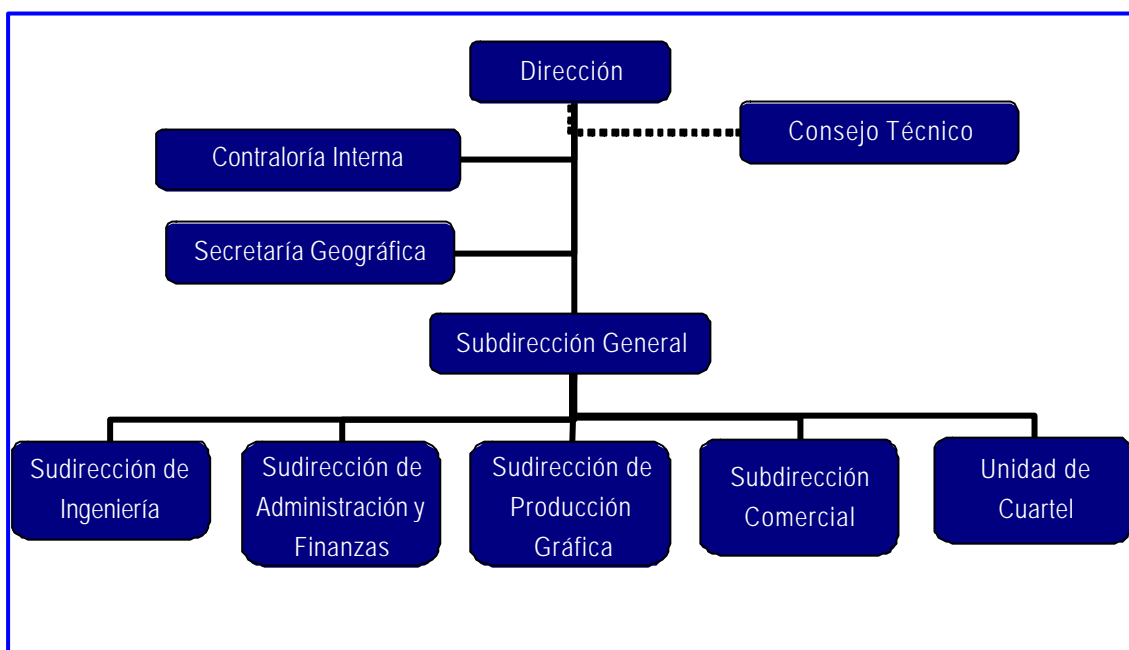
Dirección

Consejo Técnico

Contraloría Interna

Secretaría Geográfica

Subdirección General

Sudirección de Ingeniería

Sudirección de Administración y Finanzas

Sudirección de Producción Gráfica

Subdirección Comercial

Unidad de Cuartel